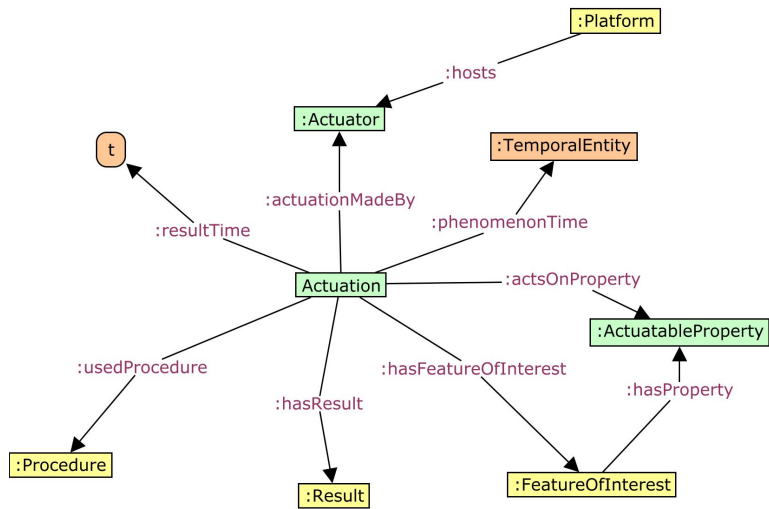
:Platform

:hosts

:Actuator

t

:TemporalEntity

:actuationMadeBy

:phenomenonTime

:resultTime

Actuation

:actsOnProperty

:ActuatableProperty

:usedProcedure

:hasFeatureOfInterest

:hasProperty

:hasResult

:Procedure

:Result

:FeatureOfInterest